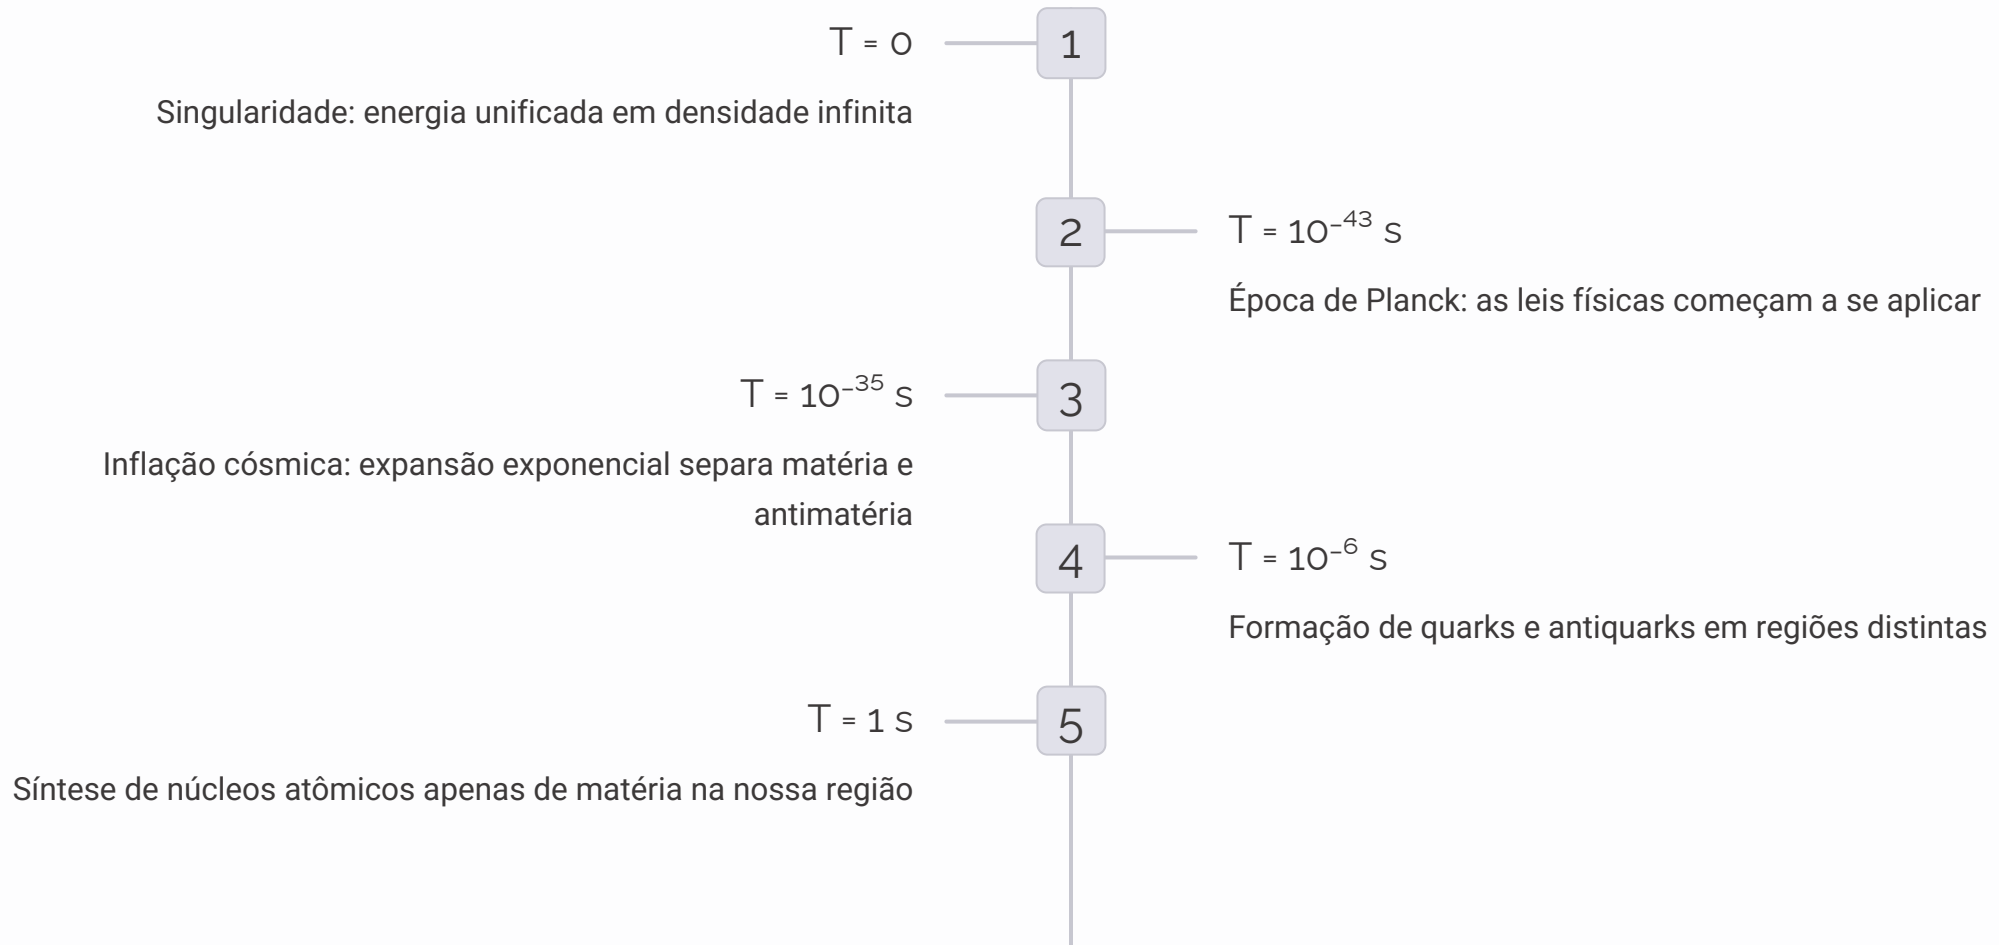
1

T = 0

Singularidade: energia unificada em densidade infinita

2

T = $10^{-43}$ s

Época de Planck: as leis físicas começam a se aplicar

3

T = $10^{-35}$ s

Inflação cósmica: expansão exponencial separa matéria e antimatéria

4

T = $10^{-6}$ s

Formação de quarks e antiquarks em regiões distintas

5

T = 1 s

Síntese de núcleos atômicos apenas de matéria na nossa região